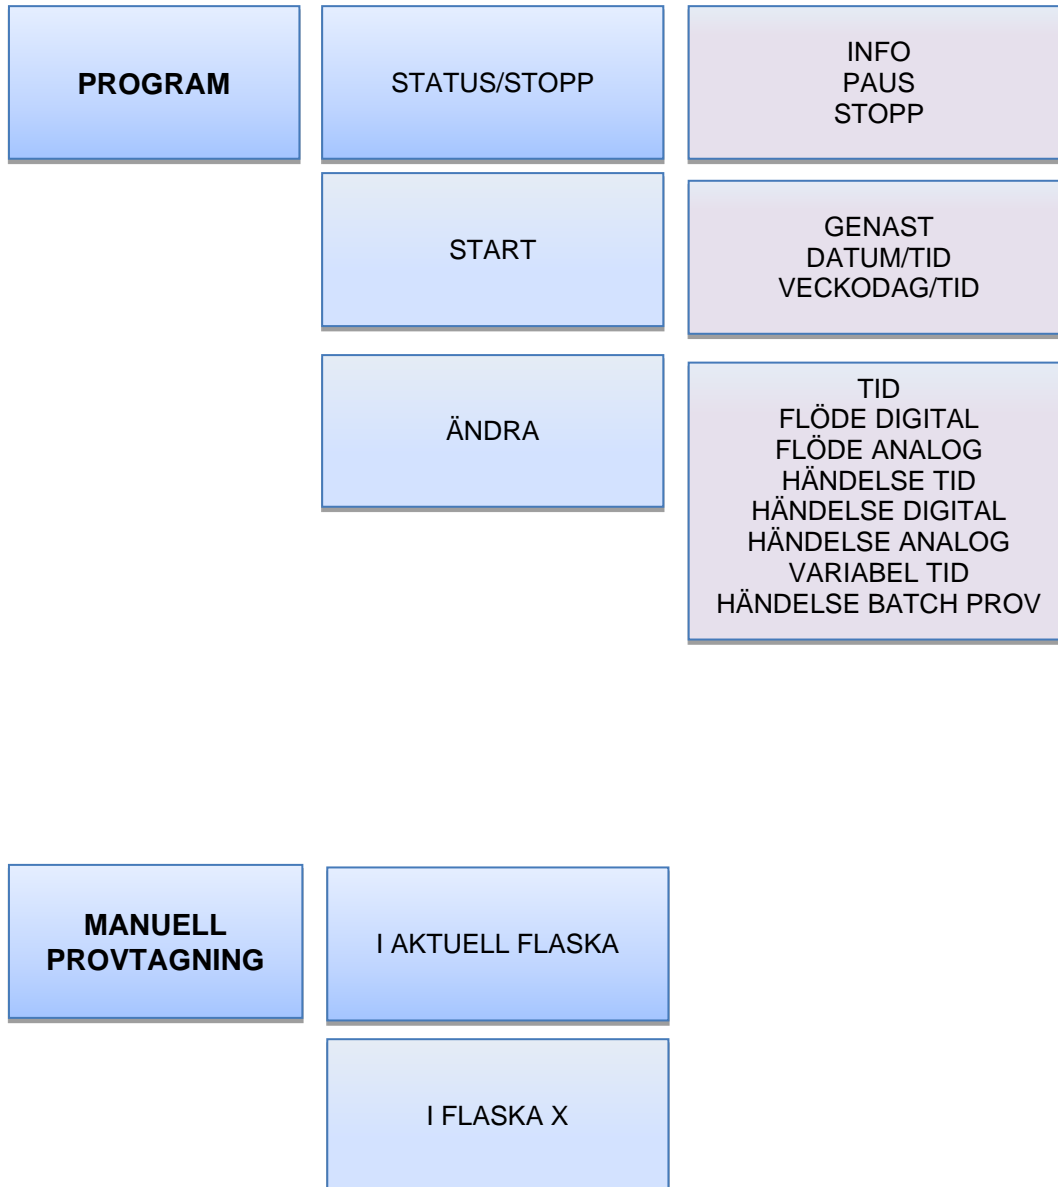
PROGRAM

STATUS/STOPP

INFO
PAUS
STOPP

START

GENAST
DATUM/TID
VECKODAG/TID

ÄNDRA

TID
FLÖDE DIGITAL
FLÖDE ANALOG
HÄNDELSE TID
HÄNDELSE DIGITAL
HÄNDELSE ANALOG
VARIABEL TID
HÄNDELSE BATCH PROV

MANUELL PROVTAGNING

I AKTUELL FLASKA

I FLASKA X